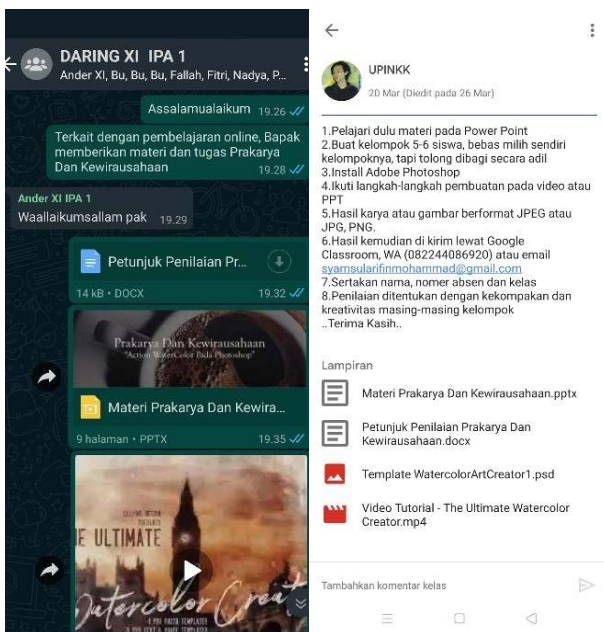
DARING XI IPA 1
Ander XI, Bu, Bu, Bu, Fallah, Fitri, Nadya, P...

Assalamualaikum 19.26

Terkait dengan pembelajaran online, Bapak memberikan materi dan tugas Prakarya Dan Kewirausahaan 19.28

Ander XI IPA 1
Waallaikumsallam pak 19.29

Petunjuk Penilaian Pr...
14 kB • DOCX 19.32

Prakarya Dan Kewirausahaan
"Action WaterColor Pada Photoshop"

Materi Prakarya Dan Kewira...
9 halaman • PPTX 19.35

E ULTIMATE
Watercolor Creat

UPINKK
20 Mar (Diedit pada 26 Mar)

1.Pelajari dulu materi pada Power Point
2.Buat kelompok 5-6 siswa, bebas milih sendiri kelompoknya, tapi tolong dibagi secara adil
3.Install Adobe Photoshop
4.Ikuti langkah-langkah pembuatan pada video atau PPT
5.Hasil karya atau gambar berformat JPEG atau JPG, PNG.
6.Hasil kemudian di kirim lewat Google Classroom, WA (082244086920) atau email syamsularifinmohammad@gmail.com
7.Sertakan nama, nomer absen dan kelas
8.Penilaian ditentukan dengan kekompakan dan kreativitas masing-masing kelompok
..Terima Kasih..

Lampiran

Materi Prakarya Dan Kewirausahaan.pptx

Petunjuk Penilaian Prakarya Dan Kewirausahaan.docx

Template WatercolorArtCreator1.psd

Video Tutorial - The Ultimate Watercolor Creator.mp4

Tambahkan komentar kelas